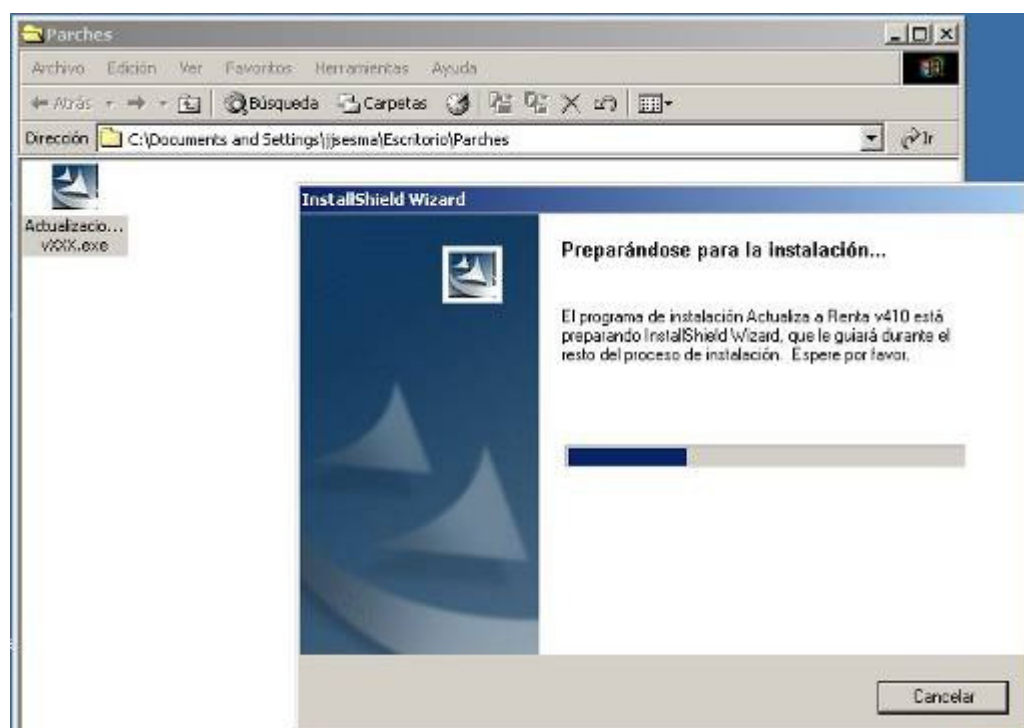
Parches

Archivo Edición Ver Favoritos Herramientas Ayuda

Atrás Búsqueda Carpetas

Dirección C:\Documents and Settings\jjsesma\Escritorio\Parches Ir

Actualizacio... vXXX.exe

InstallShield Wizard

Preparándose para la instalación...

El programa de instalación Actualiza a Renta v410 está preparando InstallShield Wizard, que le guiará durante el resto del proceso de instalación. Espere por favor.

Cancelar